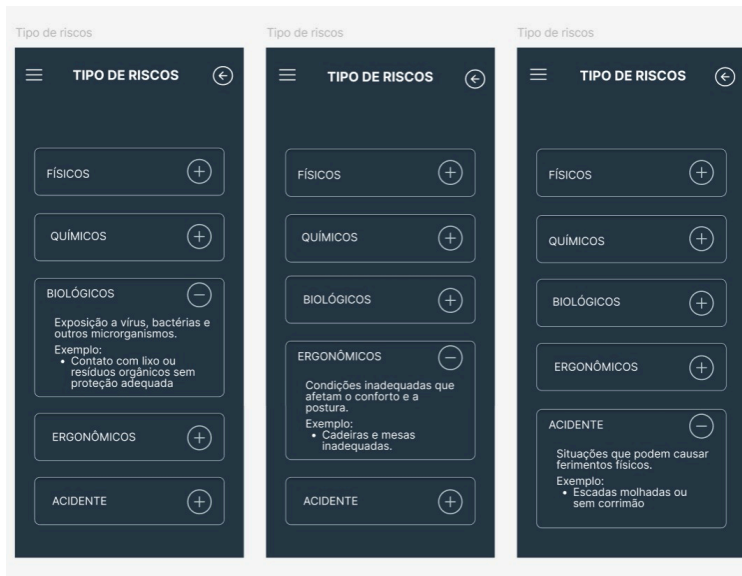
Tipo de riscos

TIPO DE RISCOS

FÍSICOS

QUÍMICOS

BIOLÓGICOS

Exposição a vírus, bactérias e outros microrganismos.

Exemplo:
• Contato com lixo ou resíduos orgânicos sem proteção adequada

ERGONÔMICOS

ACIDENTE

Tipo de riscos

TIPO DE RISCOS

FÍSICOS

QUÍMICOS

BIOLÓGICOS

ERGONÔMICOS

Condições inadequadas que afetam o conforto e a postura.

Exemplo:
• Cadeiras e mesas inadequadas.

ACIDENTE

Tipo de riscos

TIPO DE RISCOS

FÍSICOS

QUÍMICOS

BIOLÓGICOS

ERGONÔMICOS

ACIDENTE

Situações que podem causar ferimentos físicos.

Exemplo:
• Escadas molhadas ou sem corrimão